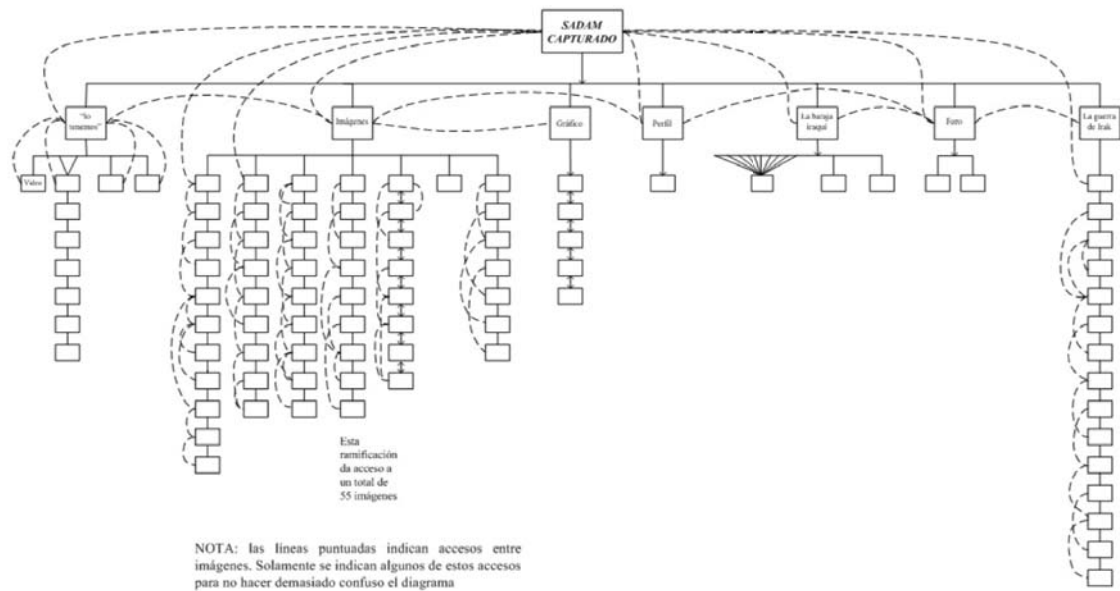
SADAM CAPTURADO

"lo tenemos"

Imágenes

Gráfico

Perfil

La baraja iraquí

Foro

La guerra de Irak

Vídeo

Esta ramificación da acceso a un total de 55 imágenes

NOTA: las líneas puntuadas indican accesos entre imágenes. Solamente se indican algunos de estos accesos para no hacer demasiado confuso el diagrama